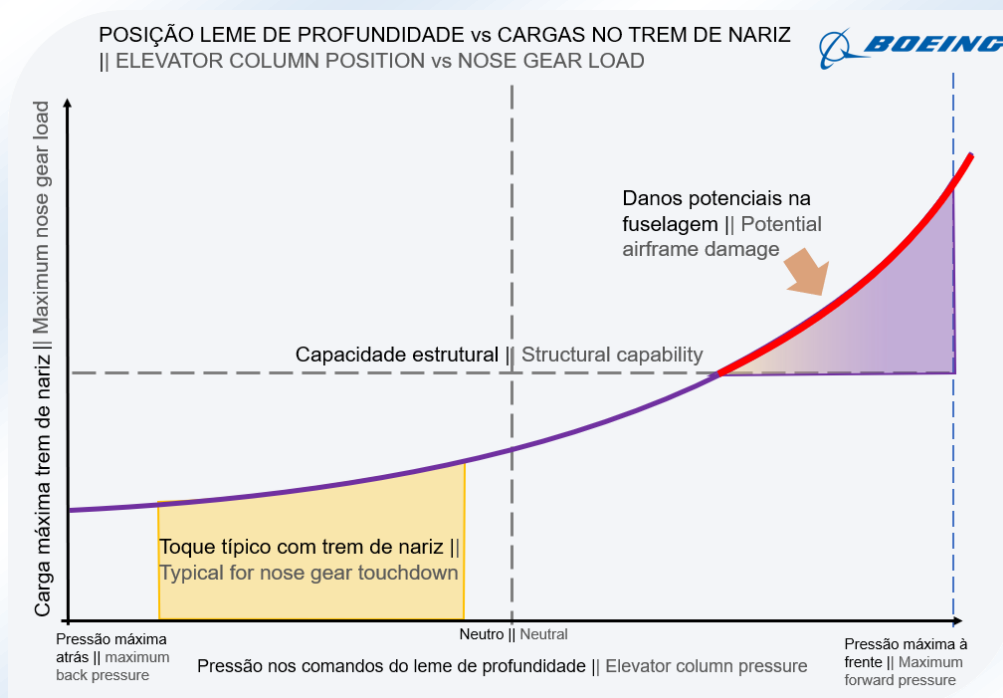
POSIÇÃO LEME DE PROFUNDIDADE vs CARGAS NO TREM DE NARIZ
|| ELEVATOR COLUMN POSITION vs NOSE GEAR LOAD

BOEING

Carga máxima trem de nariz || Maximum nose gear load

Danos potenciais na fuselagem || Potential airframe damage

Capacidade estrutural || Structural capability

Toque típico com trem de nariz || Typical for nose gear touchdown

Pressão máxima atrás || maximum back pressure

Neutro || Neutral

Pressão máxima à frente || Maximum forward pressure

Pressão nos comandos do leme de profundidade || Elevator column pressure